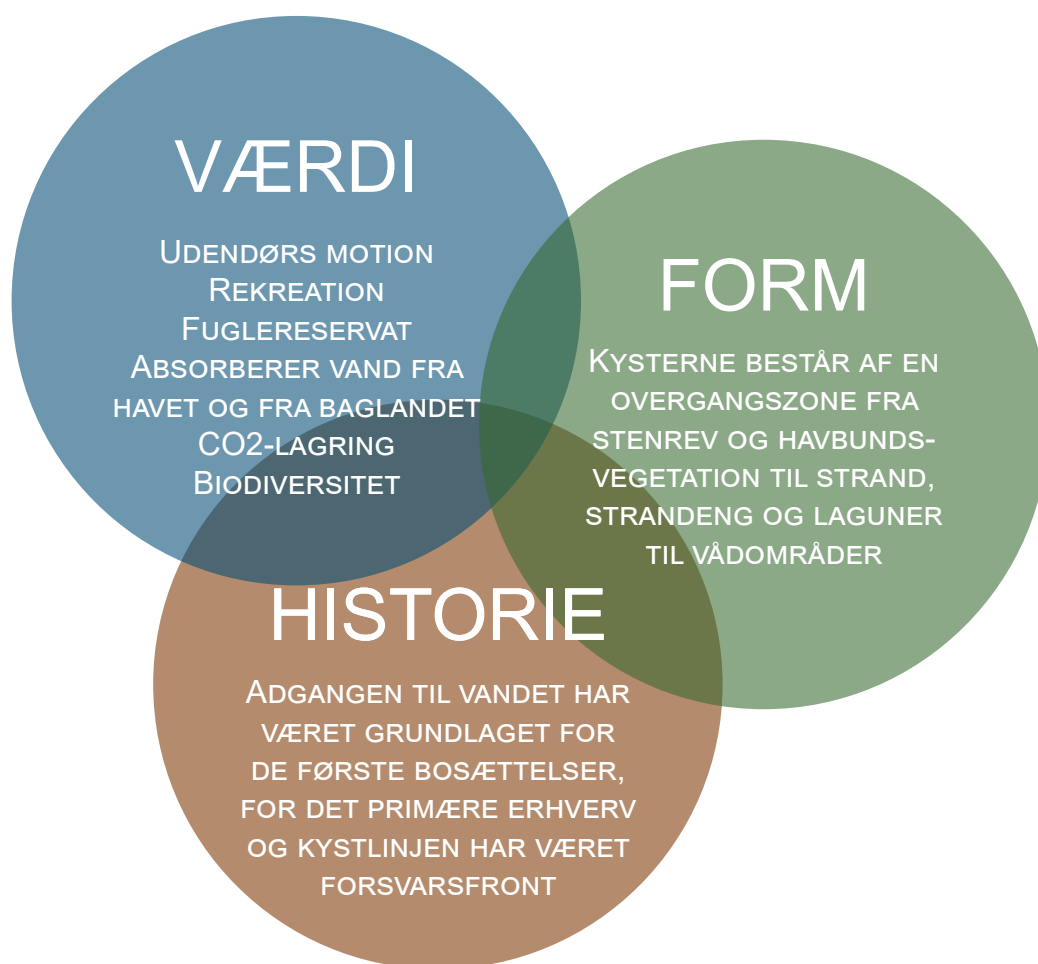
VÆRDI

Udendørs motion
Rekreation
Fuglereservat
Absorberer vand fra havet og fra baglandet
CO2-lagring
Biodiversitet

FORM

Kysterne består af en overgangszone fra stenrev og havbunds-vegetation til strand, strandeng og laguner til vådområder

HISTORIE

Adgangen til vandet har været grundlaget for de første bosættelser, for det primære erhverv og kystlinjen har været forsvarsfront